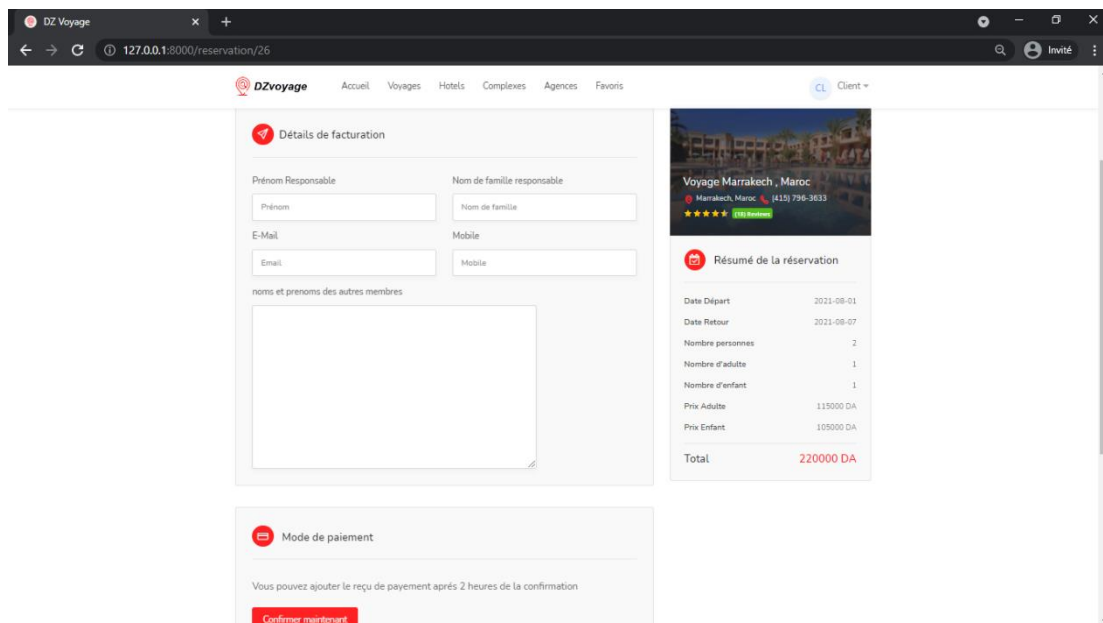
DZ Voyage
127.0.0.1:8000/reservation/26
Invité

DZvoyage
Accueil Voyages Hotels Complexes Agences Favoris
CL Client

Détails de facturation

Prénom Responsable
Prénom
Nom de famille responsable
Nom de famille
E-Mail
Email
Mobile
Mobile
noms et prenoms des autres membres

Voyage Marrakech , Maroc
Marrakech, Maroc (415) 796-3633
(18) Reviews

Résumé de la réservation

| Date Départ | 2021-08-01 |
|---|---|
| Date Retour | 2021-08-07 |
| Nombre personnes | 2 |
| Nombre d'adulte | 1 |
| Nombre d'enfant | 1 |
| Prix Adulte | 115000 DA |
| Prix Enfant | 105000 DA |
| Total | 220000 DA |

Mode de paiement

Vous pouvez ajouter le reçu de payement aprés 2 heures de la confirmation

Confirmer maintenant